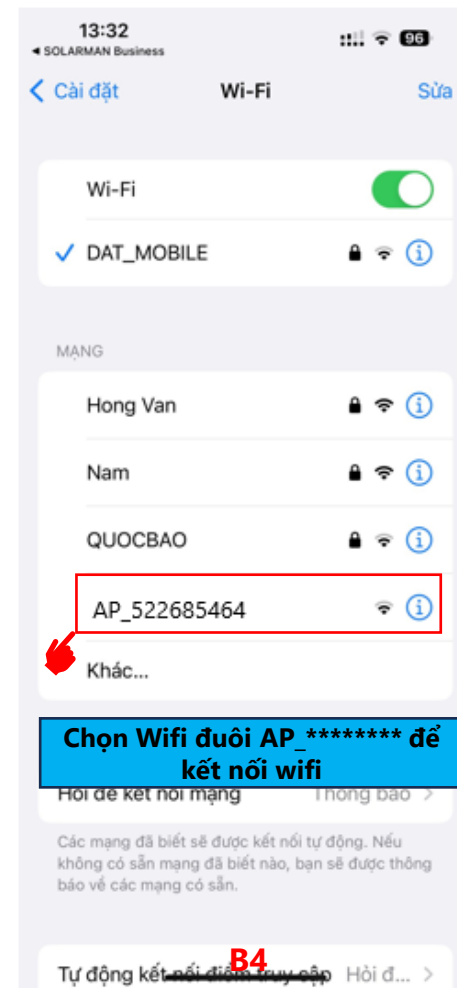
13:32
◂ SOLARMAN Business
96

Cài đặt
Wi-Fi
Sửa

Wi-Fi
DAT_MOBILE

MẠNG
Hong Van
Nam
QUOCBAO
AP_522685464
Khác...

Chọn Wifi đuôi AP_******** để kết nối wifi

Hỏi để kết nối mạng
Thông báo

Các mạng đã biết sẽ được kết nối tự động. Nếu không có sẵn mạng đã biết nào, bạn sẽ được thông báo về các mạng có sẵn.

Tự động kết nối điểm truy cập
Hỏi đ...
B4